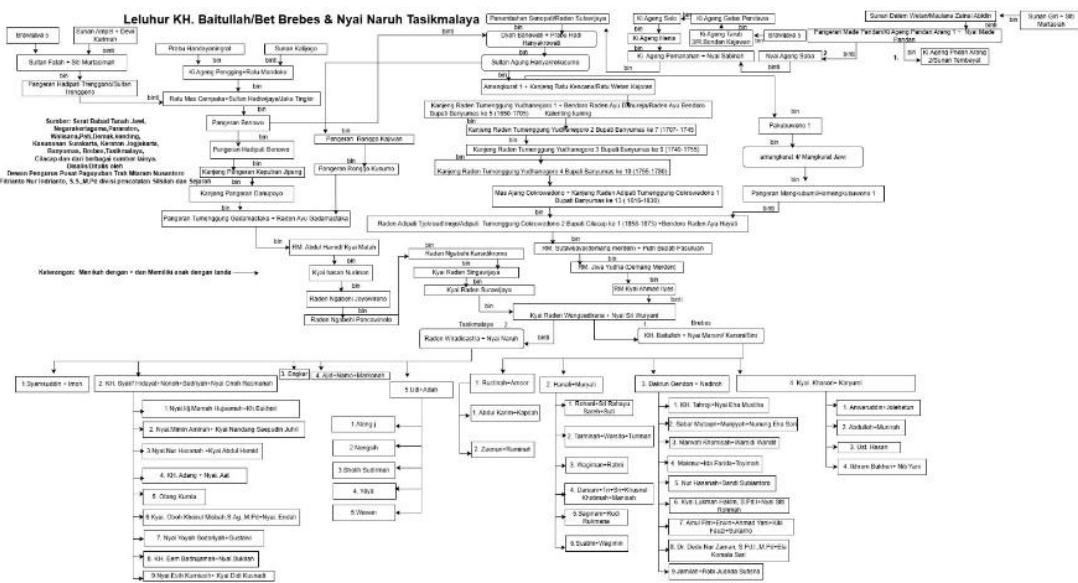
Leluhur KH. Baitullah/Bet Brebes & Nyai Naruh Tasikmalaya

Brawijaya 5

Sunan Ampel + Dewi Karimah

binti

Sultan Fatah + Siti Murtasimah

bin

Pangeran Hadipati Trenggana/Sultan Trenggono

binti

Prabu Handayaningrat

bin

Ki Ageng Pengging+Ratu Mandoko

Sunan Kalijaga

bin

Ratu Mas Cempaka+Sultan Hadiwijaya/Jaka Tingkir

Pangeran Benawa

bin

Pangeran Hadipati Benowo

Kanjeng Pangeran Kepuhan Jipang

bin

Kanjeng Pangeran Danupoyo

bin

Pangeran Tumenggung Gadamastaka + Raden Ayu Gadamastaka

Sumber: Serat Babad Tanah Jawi, Negarakertagama, Paramiton, Walisanga, Pati, Demak, Kendong, Kasunanan Surakarta, Keraton Jogjakarta, Banyumas, Brebes, Tasikmalaya, Cilacap dan dari berbagai sumber lainnya.
Disusun/Ditulis oleh
Dewan Pengawas Pusat Paguyuban Trah Mbaran Nusantara
Fitrianto Nur Indrianto, S.S., M.Pd divisi pencatatan Silsilah dan Sejarah

Keterangan: Menikah dengan = dan Memiliki anak dengan tanda

Panembahan Senopati/Raden Sutawijaya

bin

Dyah Banowati + Prabu Hadi Hanyokrowati

bin

Sultan Agung Hanyokrokusumo

Pangeran Rangga Kajiwan

bin

Pangeran Rongga Kusumo

Amangkurat 1 + Kanjeng Ratu Kencana/Ratu Wetan Kajoran

Kanjeng Raden Tumenggung Yudhanegara 1 + Bendoro Radeen Ayu Dimuraja/Radeen Ayu Bendoro Bupati Banyumas ke 5 (1690-1705) Kalentung kuning

bin

Kanjeng Raden Tumenggung Yudhanegara 2 Bupati Banyumas ke 7 (1707-1745)

bin

Kanjeng Raden Tumenggung Yudhanegara 3 Bupati Banyumas ke 8 (1745-1755)

bin

Kanjeng Raden Tumenggung Yudhanegara 4 Bupati Banyumas ke 10 (1755-1780)

Mas Ajeng Cokrowedono + Kanjeng Raden Adipati Tumenggung Cokrowedono 1 Bupati Banyumas ke 13 (1816-1830)

Raden Adipati Tjokrowedanegara/Adipati Tumenggung Cokrowedono 2 Bupati Cilacap ke 1 (1856-1873) + Bendoro Raden Ayu Nayati

binti

RH. Abdul Hamid/Kyai Malah

bin

Kyai Ismail Sulaiman

bin

Raden Ngabehi Joyowirono

bin

Raden Ngabehi Poncowirono

Raden Ngabehi Kusumokromo

bin

Kyai Raden Singoyudo

bin

Kyai Raden Surowijoyo

bin

Kyai Raden Wangsadikrama + Nyai Siti Wuryani

Tasikmalaya 2

Raden Wiradikusuma + Nyai Naruh

binti

1 Brebes

KH. Baitullah + Nyai Mansinif Karsatlibi

Ki Ageng Sela

Ki Ageng Getas Pendawa

Sunan Dalem Wetan/Maulana Zainal Abidin

Sunan Giri + Siti Murtasiah

Ki Ageng Ngenis

Ki Ageng Tarub 3/R.Bondan Kejawan

Brawijaya 5

bin

Pangeran Made Pandan/Ki Ageng Pandan Arang 1 + Nyai Made Pandan

Ki Ageng Pemanahan + Nyai Sabinah

Nyai Ageng Sela

binti

1. Ki Ageng Pakar Arang 2/Sunan Tembayat

bin

Pakubuwono 1

bin

Amangkurat 4/Mangkurat Jawi

bin

Pangeran Mangkubumi/Hamengkubuwono 1

binti

KH. Sutawinata/Demang Merbiem + Putri Bagus Pacukuhan

bin

RH. Jaya Yudha (Demang Merbiem)

bin

RH Kyai Ahmad Ilyas

binti

1. Syamsudin + Iman

2. KH. Syarif Hidayat+Nonah+Sadiyah+Nyai Omah Rahmatiah

3. Engkar

4. Alit+Nemo+Maryamah

5.Uti+Adah

1.Nyai Hj.Marnah Hujaemah+Kh Bakhri

2. Nyai Mamin Aminah+ Kyai Nandang Siequddin Juhri

3.Nyai Nur Hasanah+Kyai Abdul Hamid

4. KH. Adang + Nyai Aat

5. Otang Kurnia

6.Kyai. Oboh Kholid Mobdi S.Ag. M.Pd+Nyai. Endah

7. Nyai Yayah Sobariyah+Sudiono

8. KH. Eem Badrujaman+Nyai Sukaish

9.Nyai Euis Kurniasih+ Kyai Didi Kusnadi

1.Along j.

2.Nengsih

3.Enoth Sudiman

4. Iklys

5.Wawan

1. Rusmiah+Amoor

1. Abdul Karim+Kapoah

2. Zaenan+Ruminah

2. Hanafi+Munyati

1. Rohadi+Siti Rohaya Saeeh+Siti

2. Tarmiyah+Wanda+Tuniman

3. Rugiman+Ratini

4. Dariyam+Inr+Sri+Khasnal Khotimah+Mariatah

5.Sapriatn+Rudi Rurimata

6.Suatin+Wagimin

3. Daknun Gendon + Kadinah

1. KH. Tahrip+Nyai Eha Muslina

2. Sobar Martaqin+Muniyah+Nurung Eha Sori

3. Marwah Khomisah+Warda Wardi

4. Makmur+Ida Farida+Toyiman

5. Nur Hasanah+Sandi Subianton

6. Kyai Lukman Hakim, S.Pd+Nyai Siti Rahmah

7. Ainul Fitri+Emon+Ahmad Yani+Ida Fauzi+Sunamo

8. Dr. Doda Nur Zaman, S.Pd.I.,M.Pd+Esi Komala Sari

9.Jamilah+Robi Jusada Sutisna

4. Kyai. Khasan+ Kiryami

1. Anwarudin+Jolehatun

2. Abdullah+Muninah

3. Ust. Hasan

4. Ibhwan Bukhari+ Nia Yuni